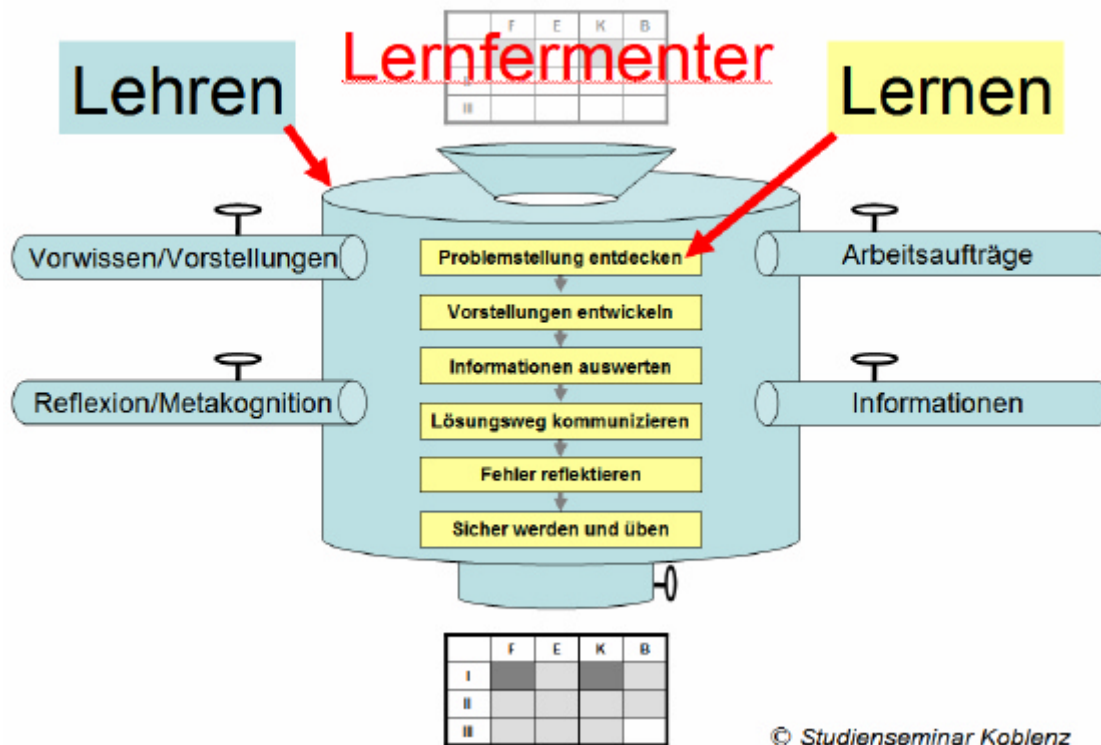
| | F | E | K | B |
|---|---|---|---|---|
| I | | | | |
| II | | | | |

Lernfermenter

Lehren

Lernen

Vorwissen/Vorstellungen

Reflexion/Metakognition

Arbeitsaufträge

Informationen

Problemstellung entdecken

Vorstellungen entwickeln

Informationen auswerten

Lösungsweg kommunizieren

Fehler reflektieren

Sicher werden und üben

| | F | E | K | B |
|---|---|---|---|---|
| I | | | | |
| II | | | | |
| III | | | | |

© Studienseminar Koblenz